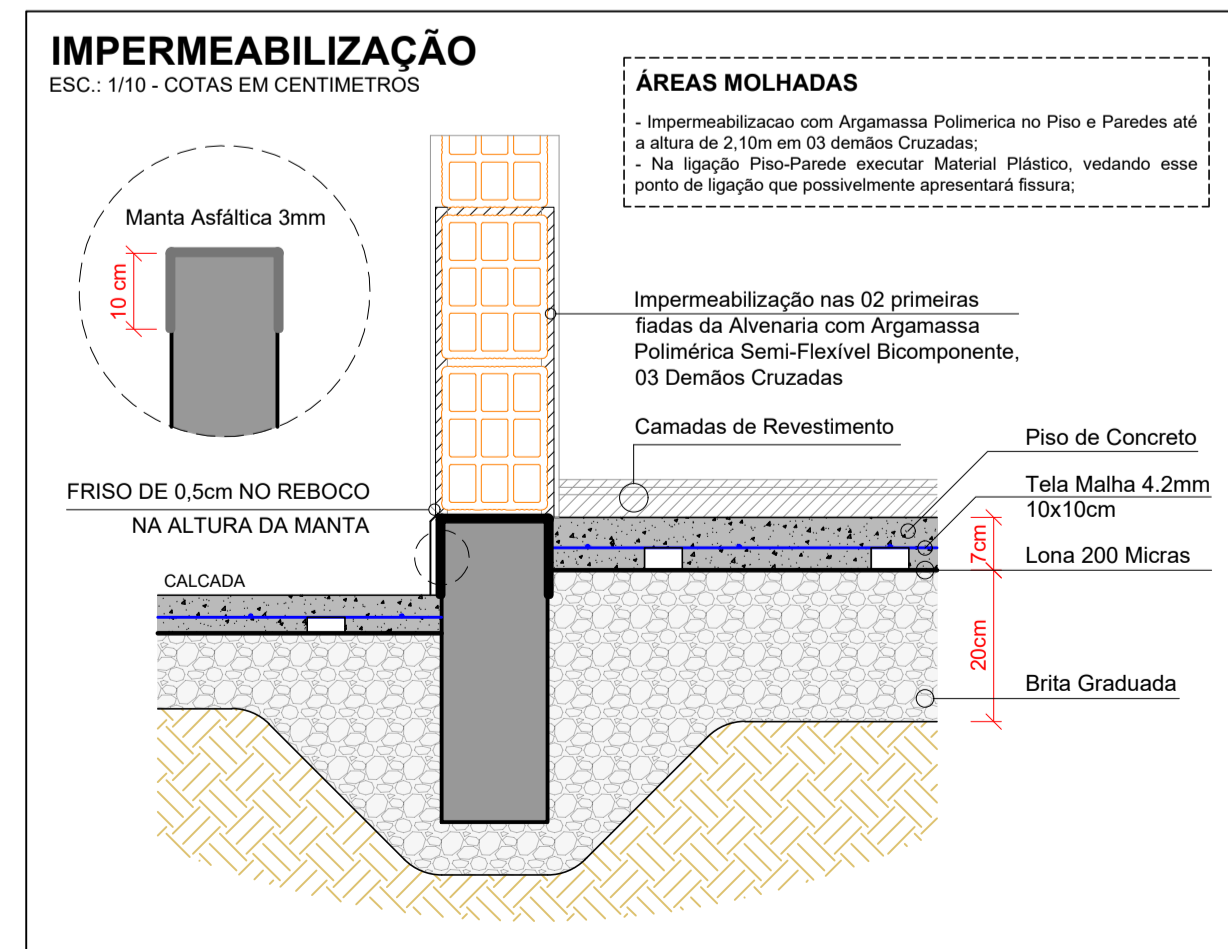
IMPERMEABILIZAÇÃO
ESC.: 1/10 - COTAS EM CENTIMETROS

ÁREAS MOLHADAS

- Impermeabilizacao com Argamassa Polimerica no Piso e Paredes até a altura de 2,10m em 03 demãos Cruzadas;
- Na ligação Piso-Parede executar Material Plástico, vedando esse ponto de ligação que possivelmente apresentará fissura;

Manta Asfáltica 3mm

10 cm

Impermeabilização nas 02 primeiras fiadas da Alvenaria com Argamassa Polimérica Semi-Flexível Bicomponente, 03 Demãos Cruzadas

Camadas de Revestimento

Piso de Concreto

FRISO DE 0,5cm NO REBOCO
NA ALTURA DA MANTA

Tela Malha 4.2mm 10x10cm

7cm

Lona 200 Micras

CALCADA

20cm

Brita Graduada